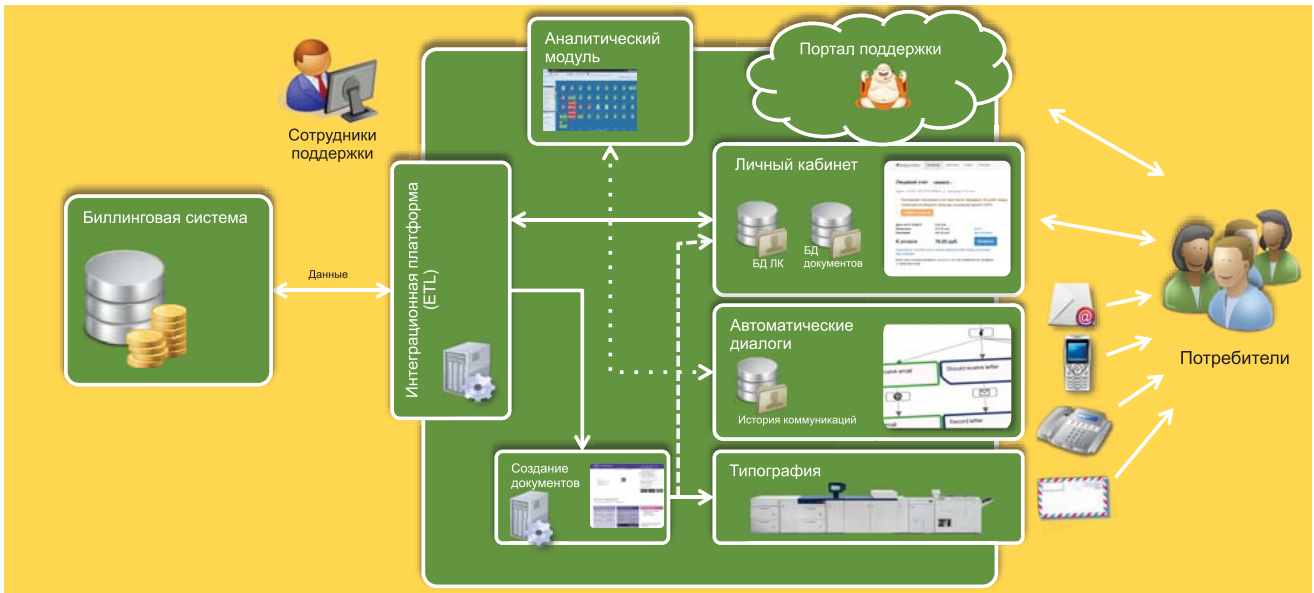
Аналитический модуль

Портал поддержки

Сотрудники поддержки

Личный кабинет

Лицевой счет

БД ЛК

БД документов

Биллинговая система

Данные

Интеграционная платформа (ETL)

Автоматические диалоги

Should receive letter

Record letter

История коммуникаций

Потребители

Создание документов

Типография